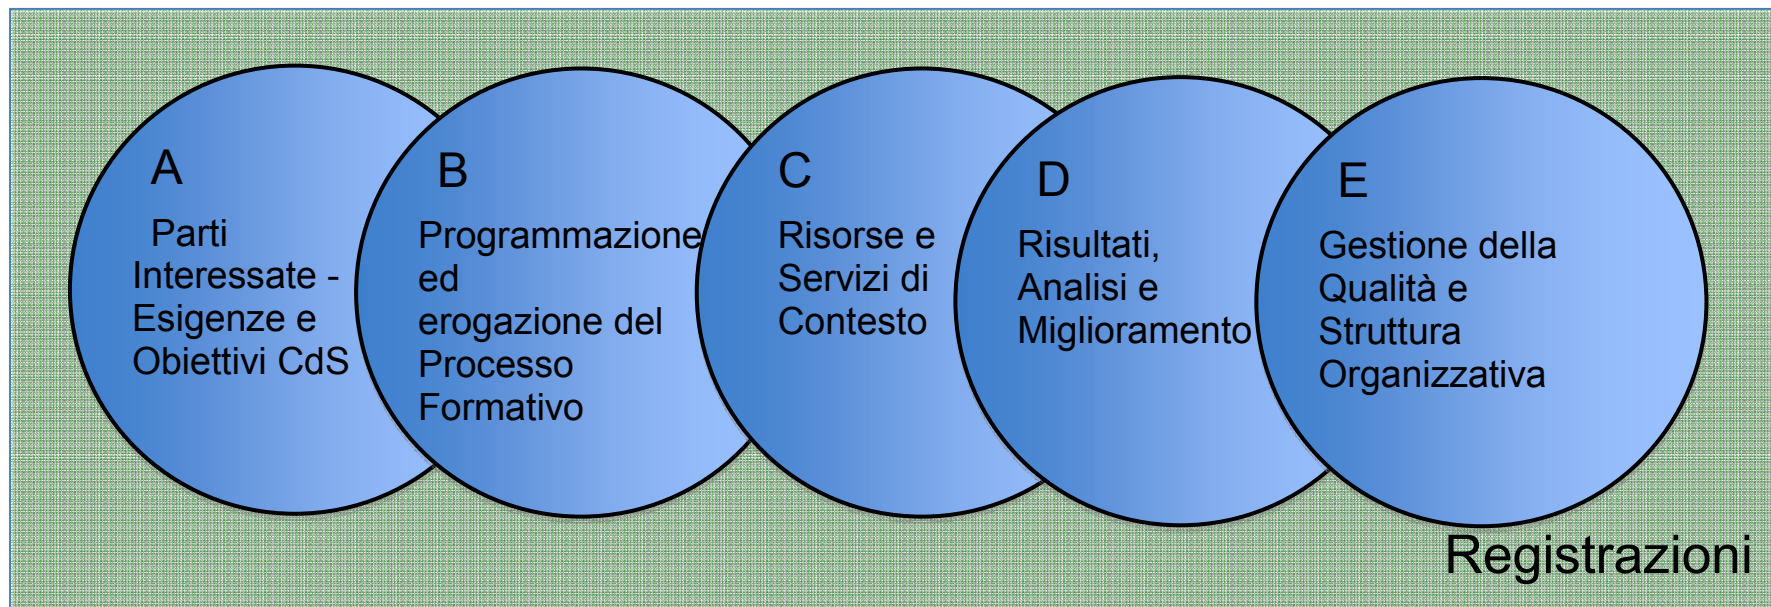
A
Parti Interessate - Esigenze e Obiettivi CdS

B
Programmazione ed erogazione del Processo Formativo

C
Risorse e Servizi di Contesto

D
Risultati, Analisi e Miglioramento

E
Gestione della Qualità e Struttura Organizzativa

Registrazioni